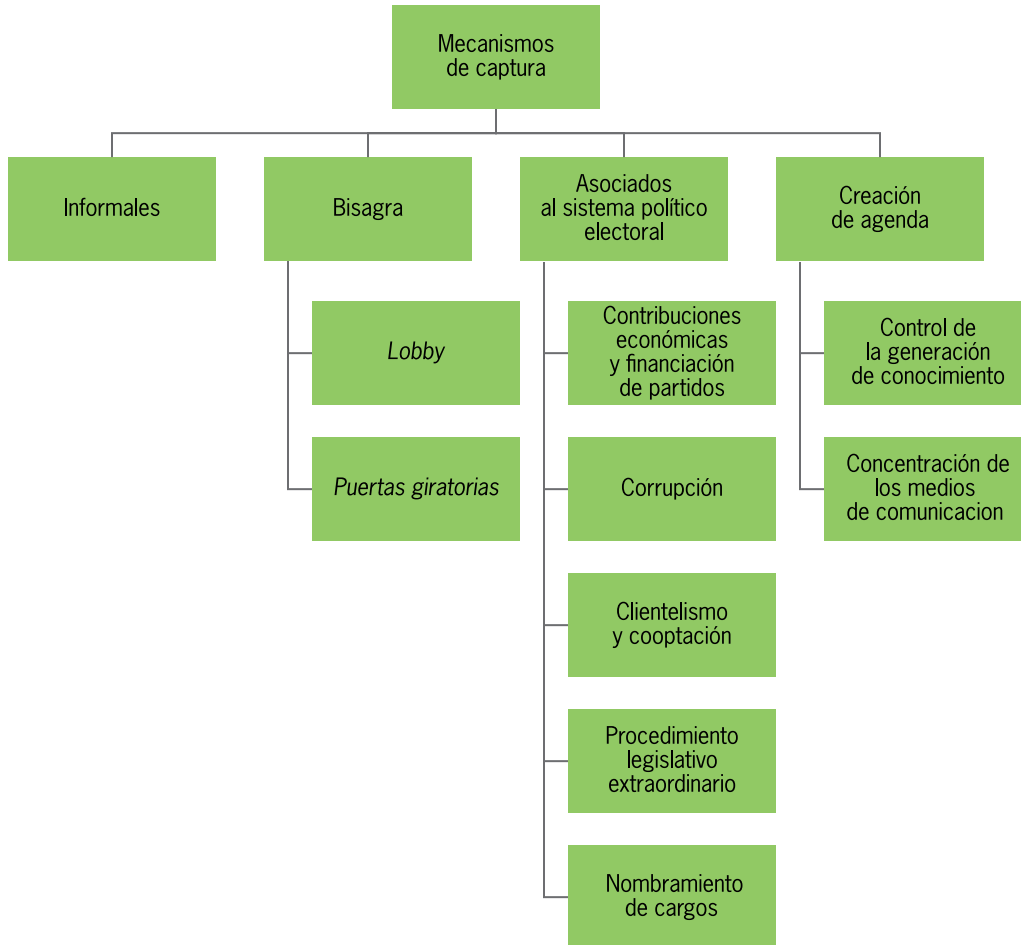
Mecanismos de captura

Informales

Bisagra

Lobby

Puertas giratorias

Asociados al sistema político electoral

Contribuciones económicas y financiación de partidos

Corrupción

Clientelismo y cooptación

Procedimiento legislativo extraordinario

Nombramiento de cargos

Creación de agenda

Control de la generación de conocimiento

Concentración de los medios de comunicacion